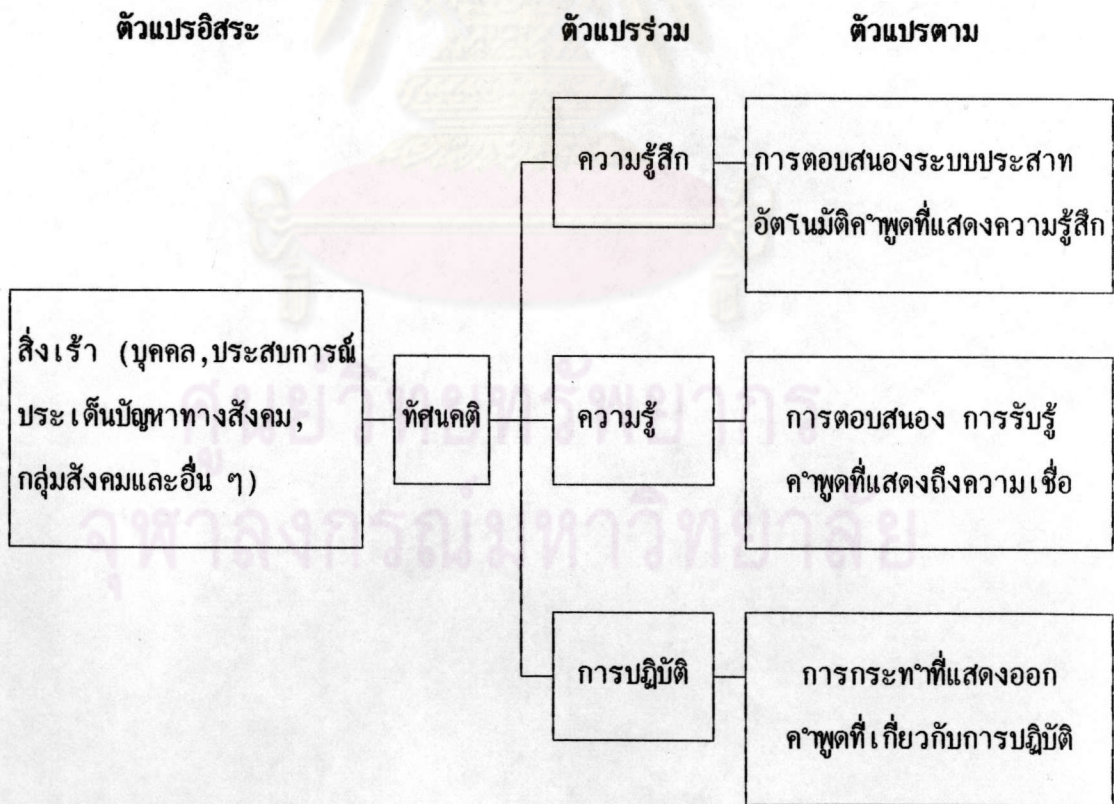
ตัวแปรอิสระ

ตัวแปรร่วม

ตัวแปรตาม

สิ่งเร้า (บุคคล,ประสบการณ์ ประเด็นปัญหาทางสังคม, กลุ่มสังคมและอื่น ๆ)

ทัศนคติ

ความรู้สึก

การตอบสนองระบบประสาท อัตโนมัติคำพูดที่แสดงความรู้สึก

ความรู้

การตอบสนอง การรับรู้ คำพูดที่แสดงถึงความเชื่อ

การปฏิบัติ

การกระทำที่แสดงออก คำพูดที่เกี่ยวกับการปฏิบัติ

ศูนย์วิทยทรัพยากร
จุฬาลงกรณ์มหาวิทยาลัย